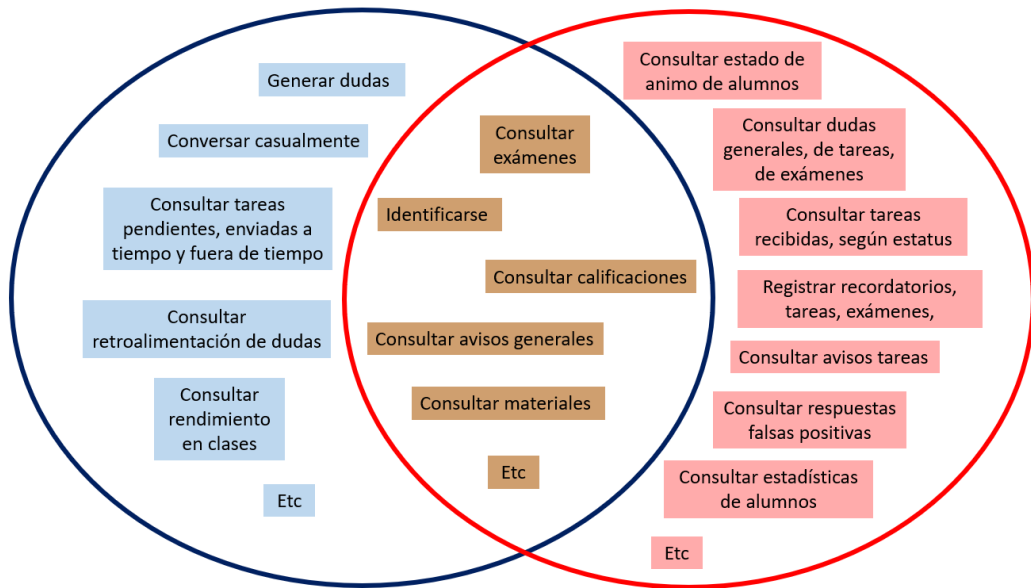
Generar dudas

Conversar casualmente

Consultar tareas pendientes, enviadas a tiempo y fuera de tiempo

Consultar retroalimentación de dudas

Consultar rendimiento en clases

Etc

Consultar exámenes

Identificarse

Consultar calificaciones

Consultar avisos generales

Consultar materiales

Etc

Consultar estado de animo de alumnos

Consultar dudas generales, de tareas, de exámenes

Consultar tareas recibidas, según estatus

Registrar recordatorios, tareas, exámenes,

Consultar avisos tareas

Consultar respuestas falsas positivas

Consultar estadísticas de alumnos

Etc